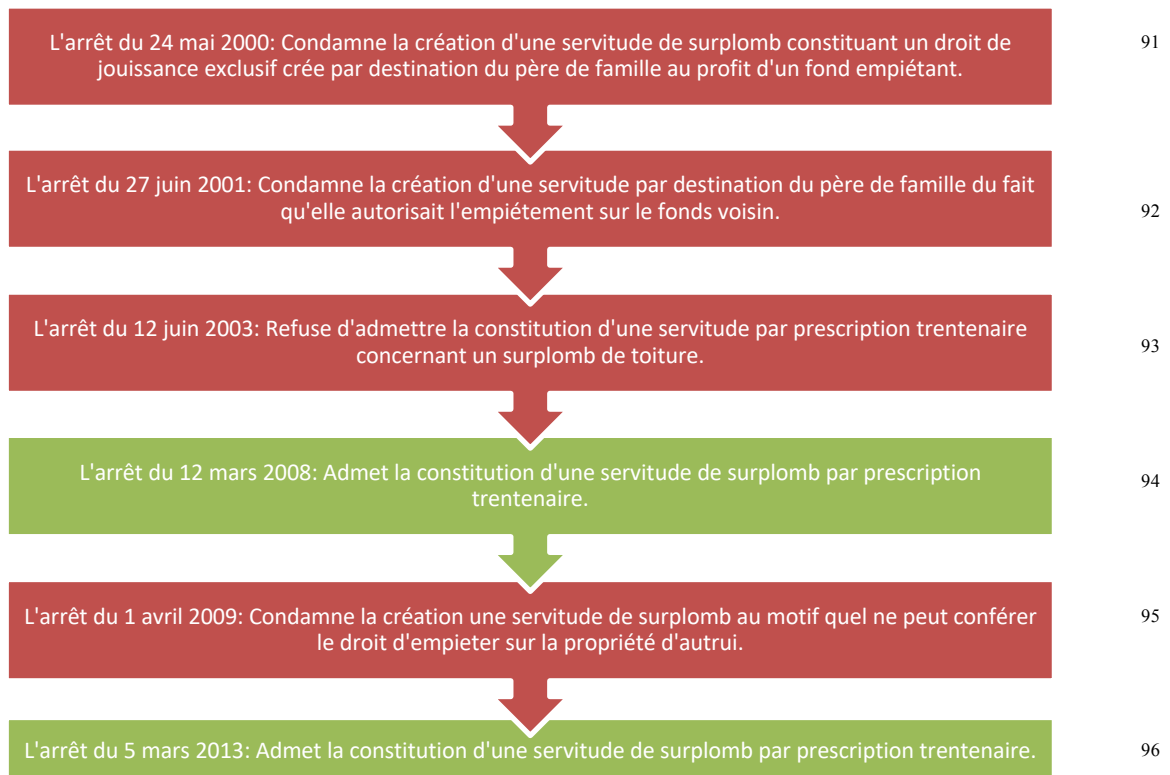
L'arrêt du 24 mai 2000: Condamne la création d'une servitude de surplomb constituant un droit de jouissance exclusif crée par destination du père de famille au profit d'un fond empiétant.

91

L'arrêt du 27 juin 2001: Condamne la création d'une servitude par destination du père de famille du fait qu'elle autorisait l'empiétement sur le fonds voisin.

92

L'arrêt du 12 juin 2003: Refuse d'admettre la constitution d'une servitude par prescription trentenaire concernant un surplomb de toiture.

93

L'arrêt du 12 mars 2008: Admet la constitution d'une servitude de surplomb par prescription trentenaire.

94

L'arrêt du 1 avril 2009: Condamne la création une servitude de surplomb au motif quel ne peut conférer le droit d'empieter sur la propriété d'autrui.

95

L'arrêt du 5 mars 2013: Admet la constitution d'une servitude de surplomb par prescription trentenaire.

96